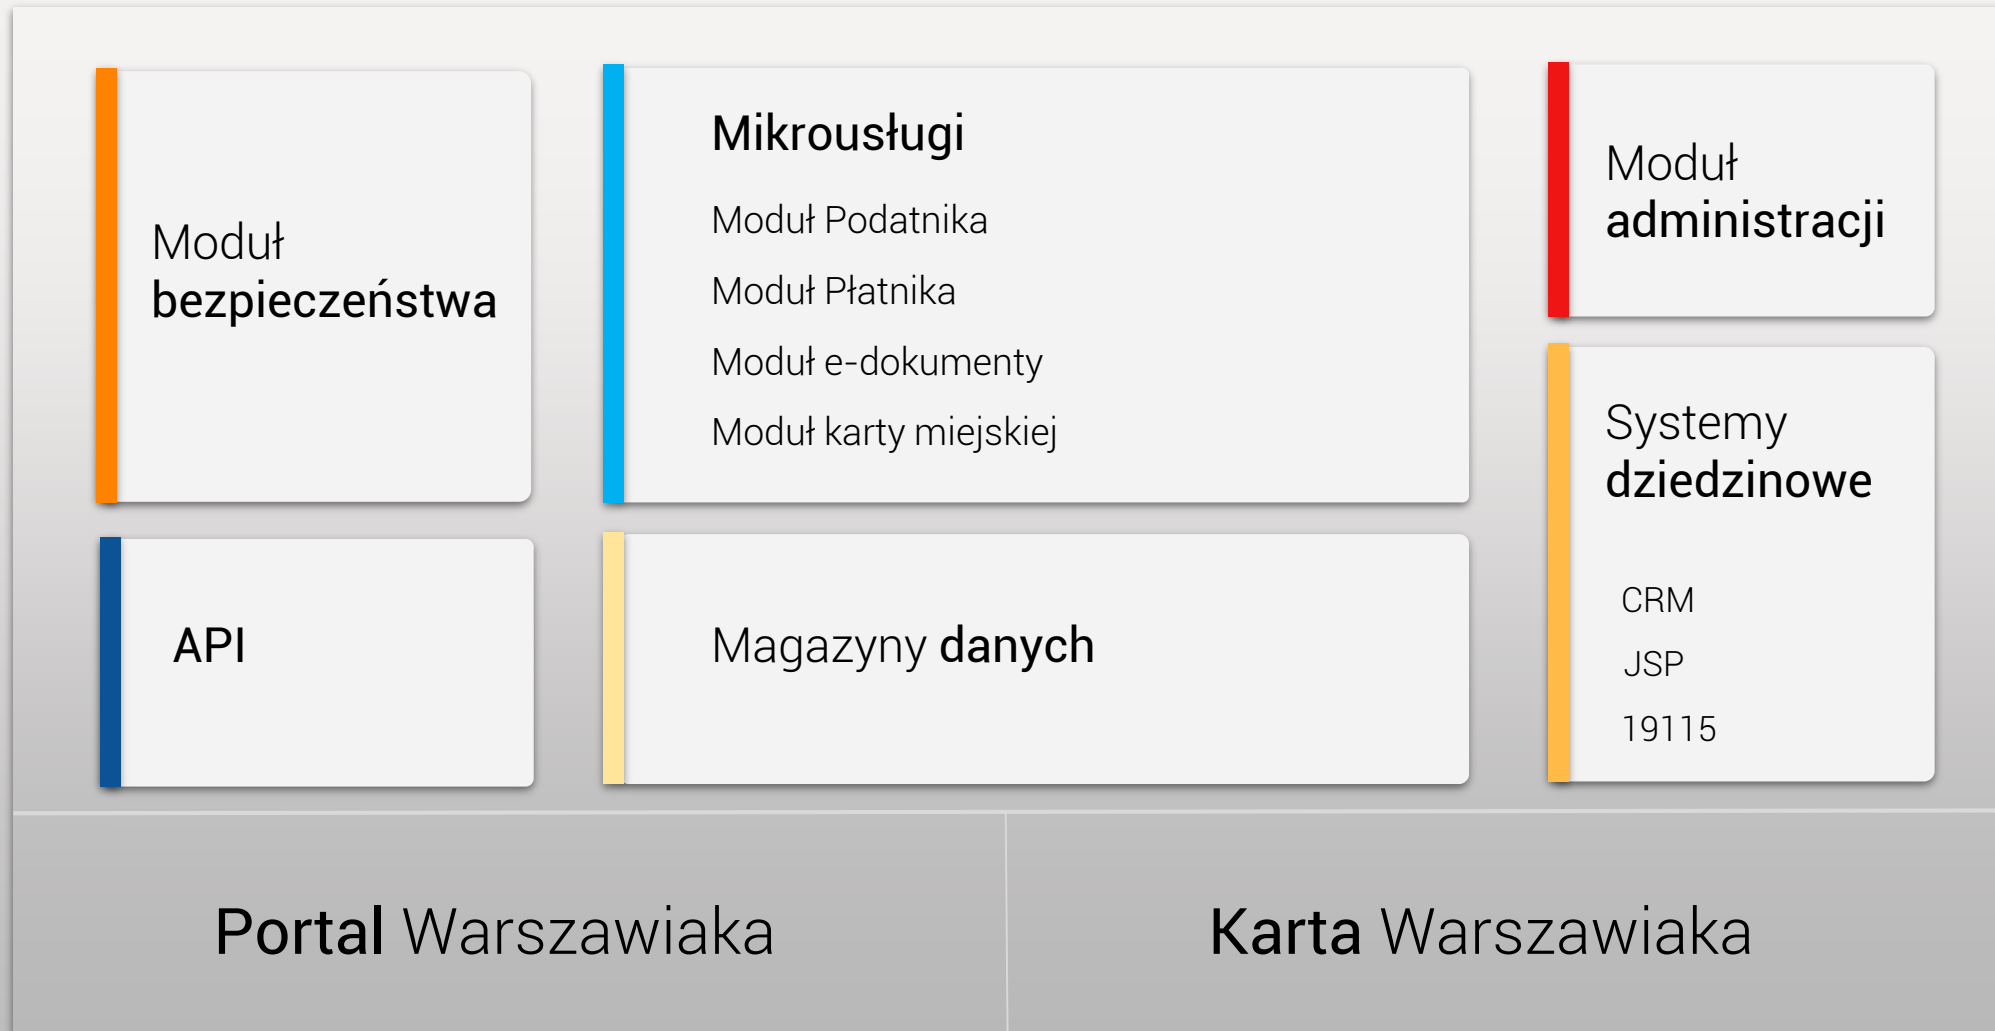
Moduł bezpieczeństwa

Mikrousługi

Moduł Podatnika

Moduł Płatnika

Moduł e-dokumenty

Moduł karty miejskiej

Moduł administracji

Systemy dziedzinowe

CRM

JSP

19115

API

Magazyny danych

Portal Warszawiaka

Karta Warszawiaka